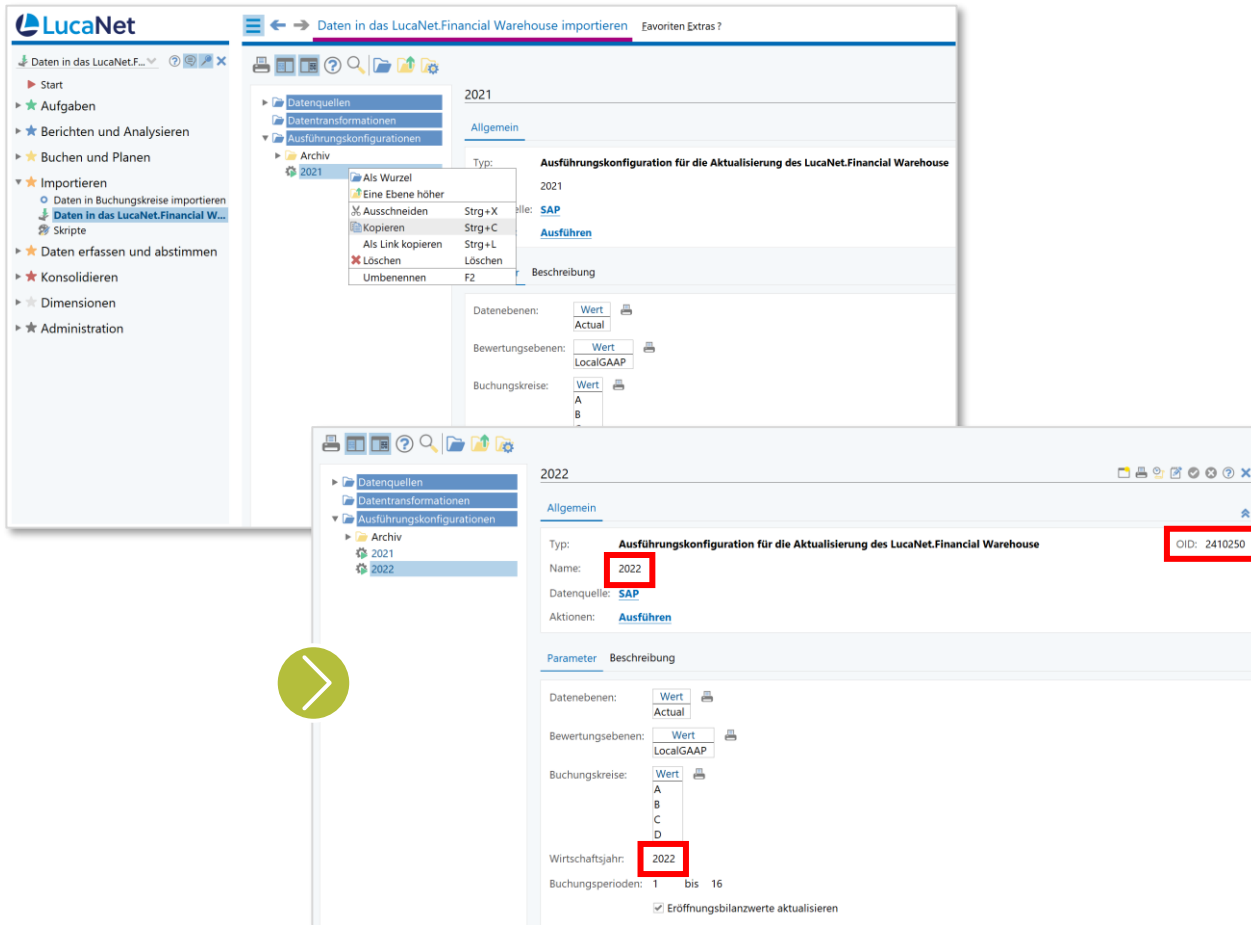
LucaNet

Daten in das LucaNet.F...

Start
Aufgaben
Berichten und Analysieren
Buchen und Planen
Importieren
Daten in Buchungskreise importieren
Daten in das LucaNet.Financial W...
Skripte
Daten erfassen und abstimmen
Konsolidieren
Dimensionen
Administration

Daten in das LucaNet.Financial Warehouse importieren
Favoriten Extras ?

Datenquellen
Datentransformationen
Ausführungskonfigurationen
Archiv
2021

Als Wurzel
Eine Ebene höher
Ausschneiden Strg+X
Kopieren Strg+C
Als Link kopieren Strg+L
Löschen Löschen
Umbenennen F2

2021
Allgemein
Typ: Ausführungskonfiguration für die Aktualisierung des LucaNet.Financial Warehouse
2021
elle: SAP
Ausführen
r Beschreibung
Datenebenen: Wert
Actual
Bewertungsebenen: Wert
LocalGAAP
Buchungskreise: Wert
A
B

Datenquellen
Datentransformationen
Ausführungskonfigurationen
Archiv
2021
2022

2022
Allgemein
Typ: Ausführungskonfiguration für die Aktualisierung des LucaNet.Financial Warehouse
OID: 2410250
Name: 2022
Datenquelle: SAP
Aktionen: Ausführen
Parameter Beschreibung
Datenebenen: Wert
Actual
Bewertungsebenen: Wert
LocalGAAP
Buchungskreise: Wert
A
B
C
D
Wirtschaftsjahr: 2022
Buchungsperioden: 1 bis 16
Eröffnungsbilanzwerte aktualisieren